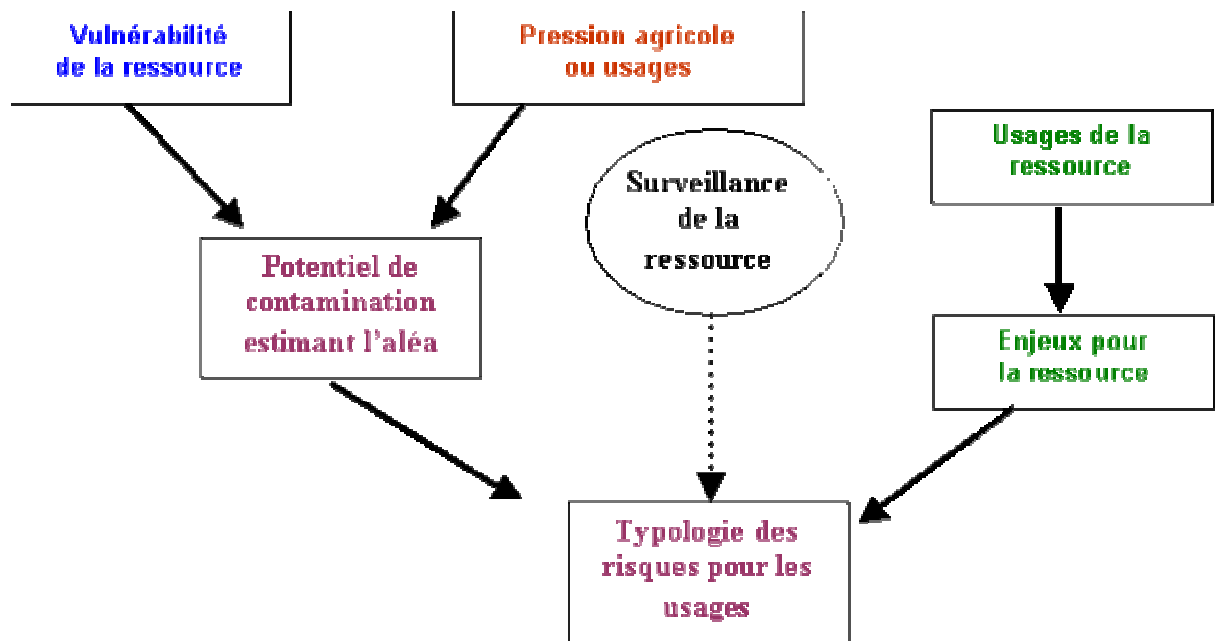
Vulnérabilité de la ressource

Pression agricole ou usages

Usages de la ressource

Surveillance de la ressource

Potentiel de contamination estimant l'aléa

Enjeux pour la ressource

Typologie des risques pour les usages